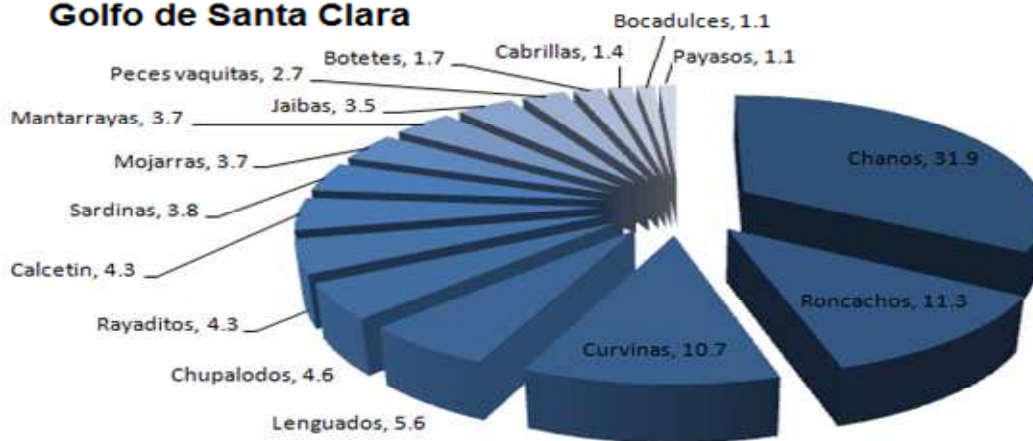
Golfo de Santa Clara

Bocadulces, 1.1
Botetes, 1.7
Cabrillas, 1.4
Payasos, 1.1
Peces vaquitas, 2.7
Jaibas, 3.5
Mantarrayas, 3.7
Mojarras, 3.7
Sardinas, 3.8
Calcetín, 4.3
Rayaditos, 4.3
Chupalodos, 4.6
Lenguados, 5.6
Curvinas, 10.7
Roncachos, 11.3
Chanos, 31.9